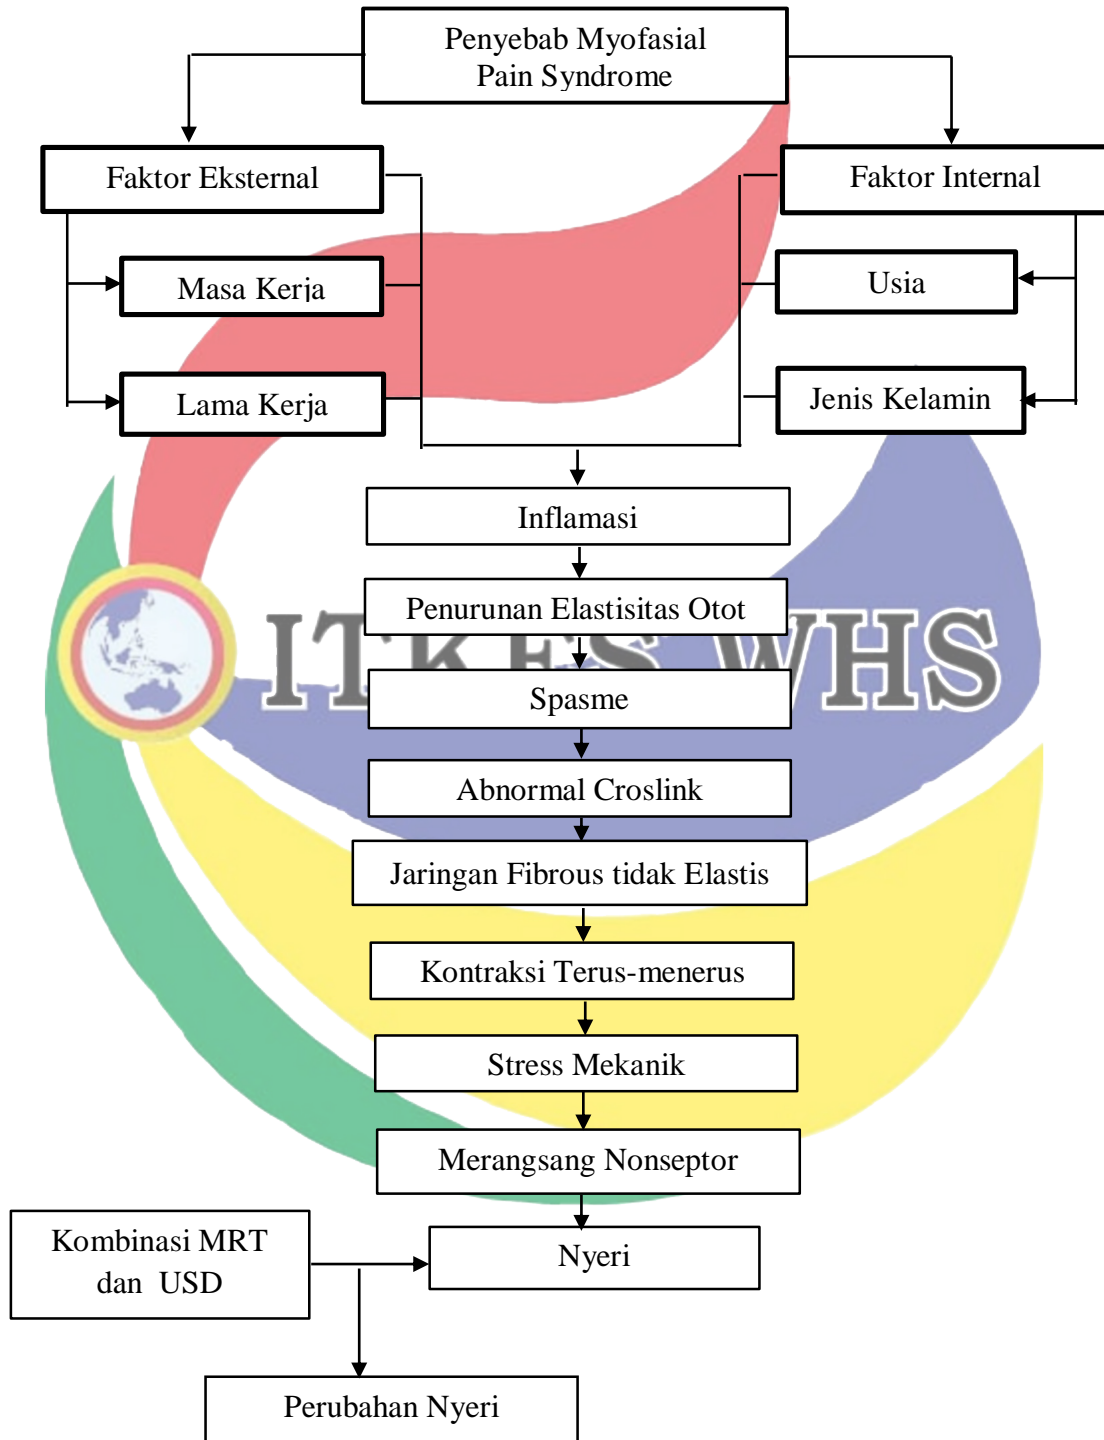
Penyebab Myofasial Pain Syndrome

Faktor Eksternal

Faktor Internal

Masa Kerja

Usia

Lama Kerja

Jenis Kelamin

Inflamasi

Penurunan Elastisitas Otot

ITKES WHS

Spasme

Abnormal Croslink

Jaringan Fibrous tidak Elastis

Kontraksi Terus-menerus

Stress Mekanik

Merangsang Nonseptor

Kombinasi MRT dan USD

Nyeri

Perubahan Nyeri